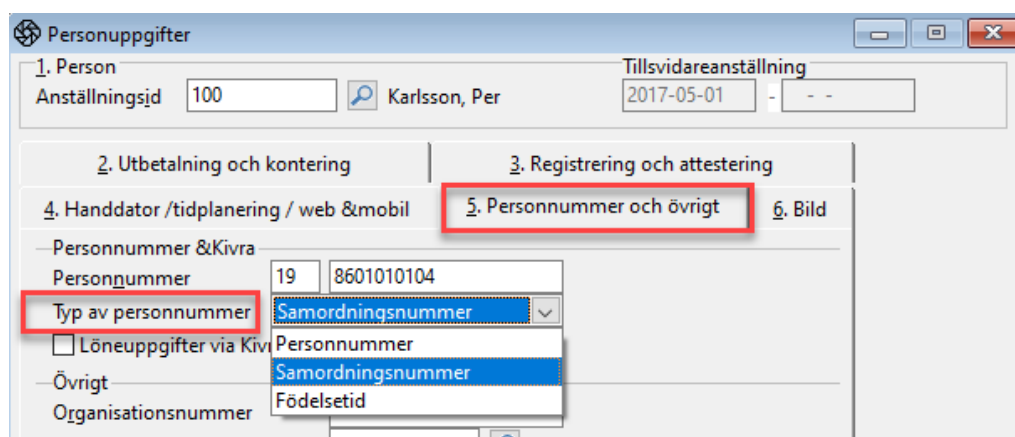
Personuppgifter

1. Person
Anställningsid 100 Karlsson, Per

Tillsvidareanställning
2017-05-01 - - -

2. Utbetalning och kontering
3. Registrering och attestering
4. Handdator /tidplanering / web &mobil
5. Personnummer och övrigt
6. Bild

Personnummer &Kivra
Personnummer 19 8601010104
Typ av personnummer Samordningsnummer
Löneuppgifter via Kivr
Personnummer
Samordningsnummer
Födelsetid
Övrigt
Organisationsnummer